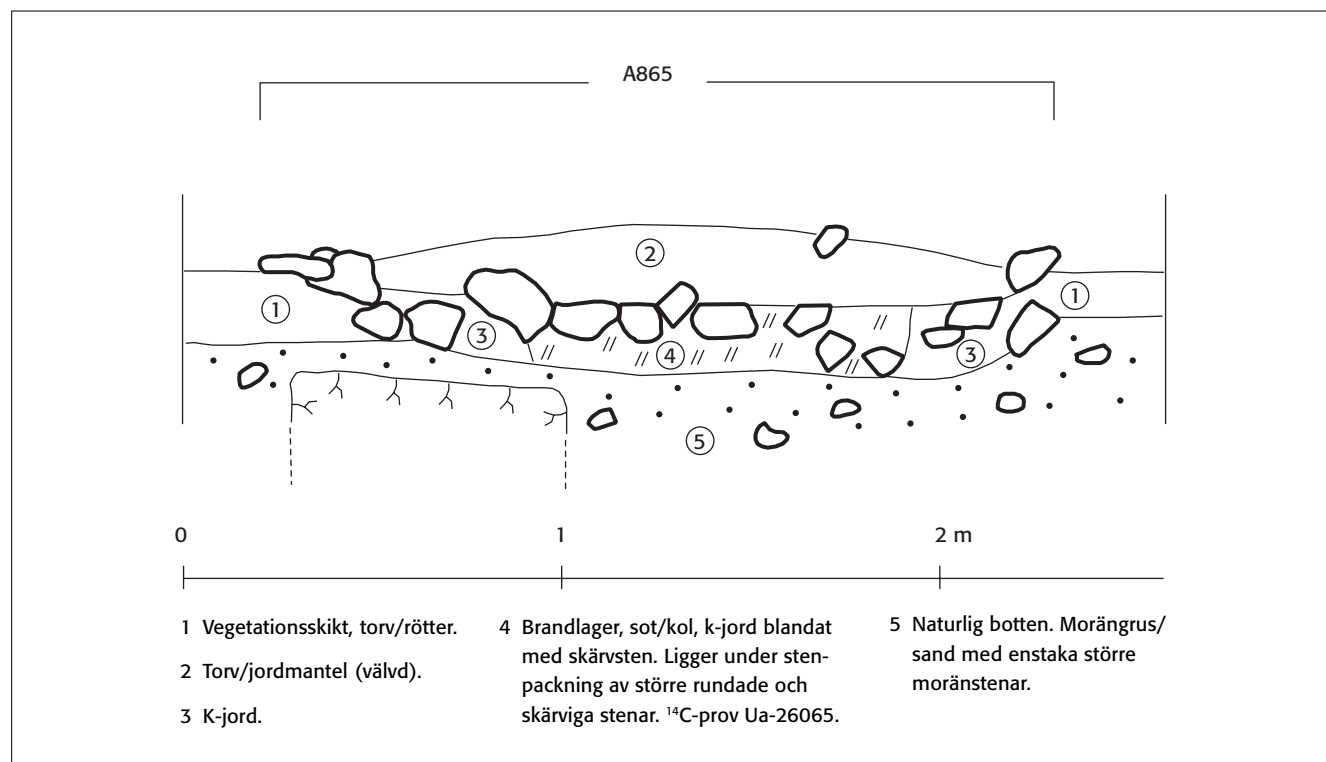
A865

2

1

3

4

1

3

5

0

1

2 m

1 Vegetationsskikt, torv/rötter.

2 Torv/jordmantel (välvd).

3 K-jord.

4 Brandlager, sot/kol, k-jord blandat med skärvsten. Ligger under stenpackning av större rundade och skärviga stenar. $^{14}C$-prov Ua-26065.

5 Naturlig botten. Morängrus/sand med enstaka större moränstenar.